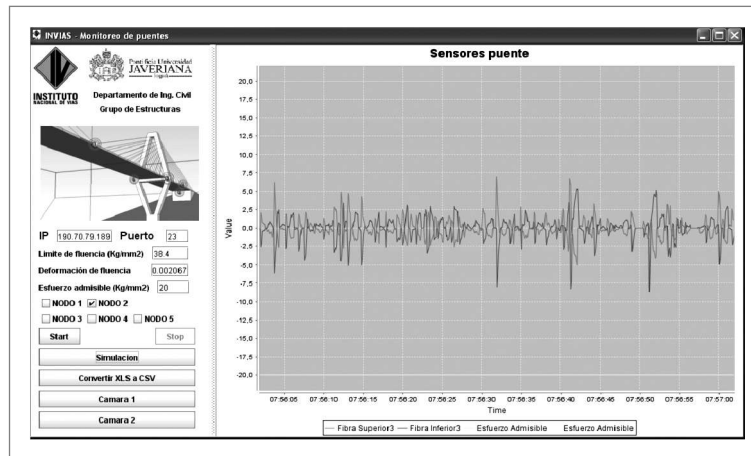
INVIAS - Monitoreo de puentes

INSTITUTO NACIONAL DE VIAS

Pontificia Universidad JAVERIANA Bogotá

Departamento de Ing. Civil
Grupo de Estructuras

IP 190.70.79.189 Puerto 23

Limite de fluencia (Kg/mm2) 38.4

Deformación de fluencia 0.002067

Esfuerzo admisible (Kg/mm2) 20

NODO 1 NODO 2
NODO 3 NODO 4 NODO 5

Start Stop

Simulacion

Convertir XLS a CSV

Camara 1

Camara 2

Sensores puente

20,0
17,5
15,0
12,5
10,0
7,5
5,0
2,5
0,0
-2,5
-5,0
-7,5
-10,0
-12,5
-15,0
-17,5
-20,0

Value

07:56:05 07:56:10 07:56:15 07:56:20 07:56:25 07:56:30 07:56:35 07:56:40 07:56:45 07:56:50 07:56:55 07:57:00

Time

Fibra Superior3 Fibra Inferior3 Esfuerzo Admisible Esfuerzo Admisible